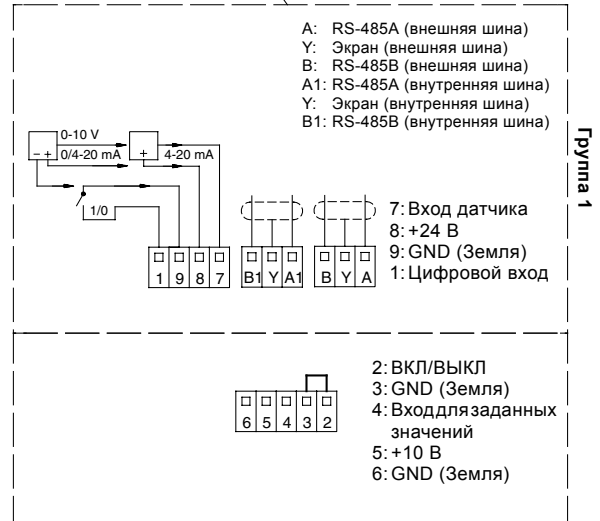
A: RS-485A (внешняя шина)
Y: Экран (внешняя шина)
B: RS-485B (внешняя шина)
A1: RS-485A (внутренняя шина)
Y: Экран (внутренняя шина)
B1: RS-485B (внутренняя шина)

Группа 1

0-10 V
– +
0/4-20 mA
+
4-20 mA
1/0

1 9 8 7
B1 Y A1
B Y A

7: Вход датчика
8: +24 В
9: GND (Земля)
1: Цифровой вход

6 5 4 3 2

2: ВКЛ/ВЫКЛ
3: GND (Земля)
4: Входдлязаданных значений
5: +10 В
6: GND (Земля)